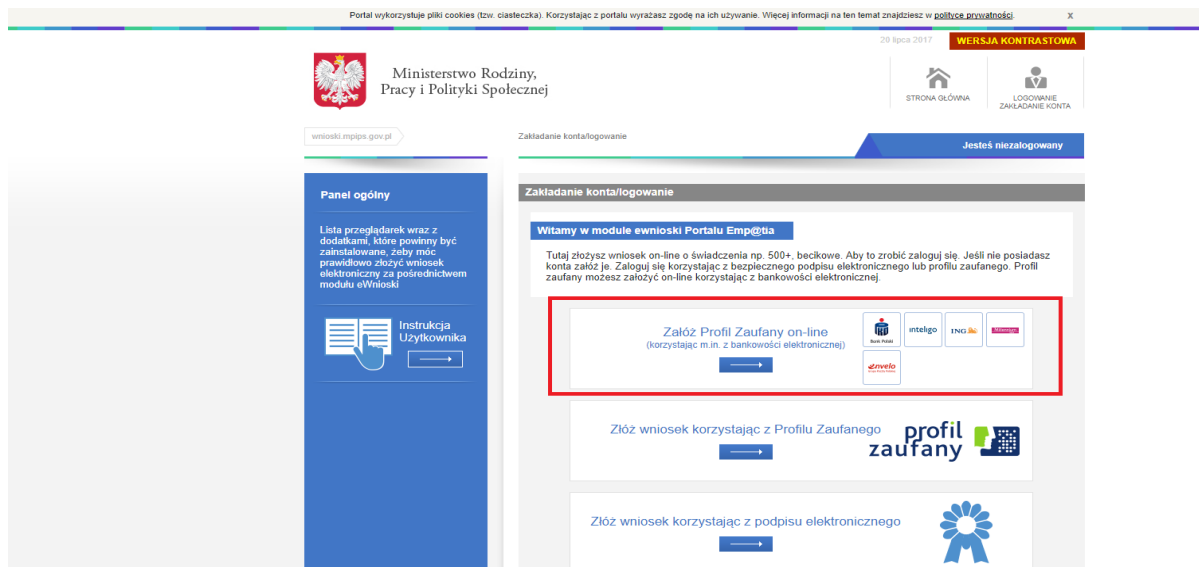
Portal wykorzystuje pliki cookies (tzw. ciasteczka). Korzystając z portalu wyrażasz zgodę na ich używanie. Więcej informacji na ten temat znajdziesz w polityce prywatności. x

28 lipca 2017 WERSJA KONTRASTOWA

Ministerstwo Rodziny, Pracy i Polityki Społecznej

STRONA GŁÓWNA

LOGOWANIE ZAKŁADANIE KONTA

wnioski.mpips.gov.pl

Zakładanie konta/logowanie

Jesteś niezalogowany

Panel ogólny

Lista przeglądarek wraz z dodatkami, które powinny być zainstalowane, żeby móc prawidłowo złożyć wniosek elektroniczny za pośrednictwem modułu eWnioski

Instrukcja Użytkownika

Zakładanie konta/logowanie

Witamy w module ewnioski Portalu Emp@tia

Tutaj złożysz wniosek on-line o świadczenia np. 500+, becikowe. Aby to zrobić zaloguj się. Jeśli nie posiadasz konta załóż je. Zaloguj się korzystając z bezpiecznego podpisu elektronicznego lub profilu zaufanego. Profil zaufany możesz założyć on-line korzystając z bankowości elektronicznej.

Załóż Profil Zaufany on-line
(korzystając m.in. z bankowości elektronicznej)

Bank Polski inteligo ING Millennium envelo

Złóż wniosek korzystając z Profilu Zaufanego

profil zaufany

Złóż wniosek korzystając z podpisu elektronicznego